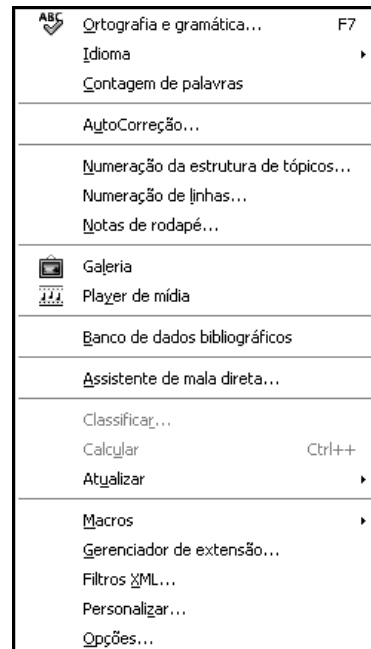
ABC Ortografia e gramática... F7
Idioma
Contagem de palavras

AutoCorreção...

Numeração da estrutura de tópicos...
Numeração de linhas...
Notas de rodapé...

Galeria
Player de mídia

Banco de dados bibliográficos

Assistente de mala direta...

Classificar...
Calcular Ctrl++
Atualizar

Macros
Gerenciador de extensão...
Filtros XML...
Personalizar...
Opções...